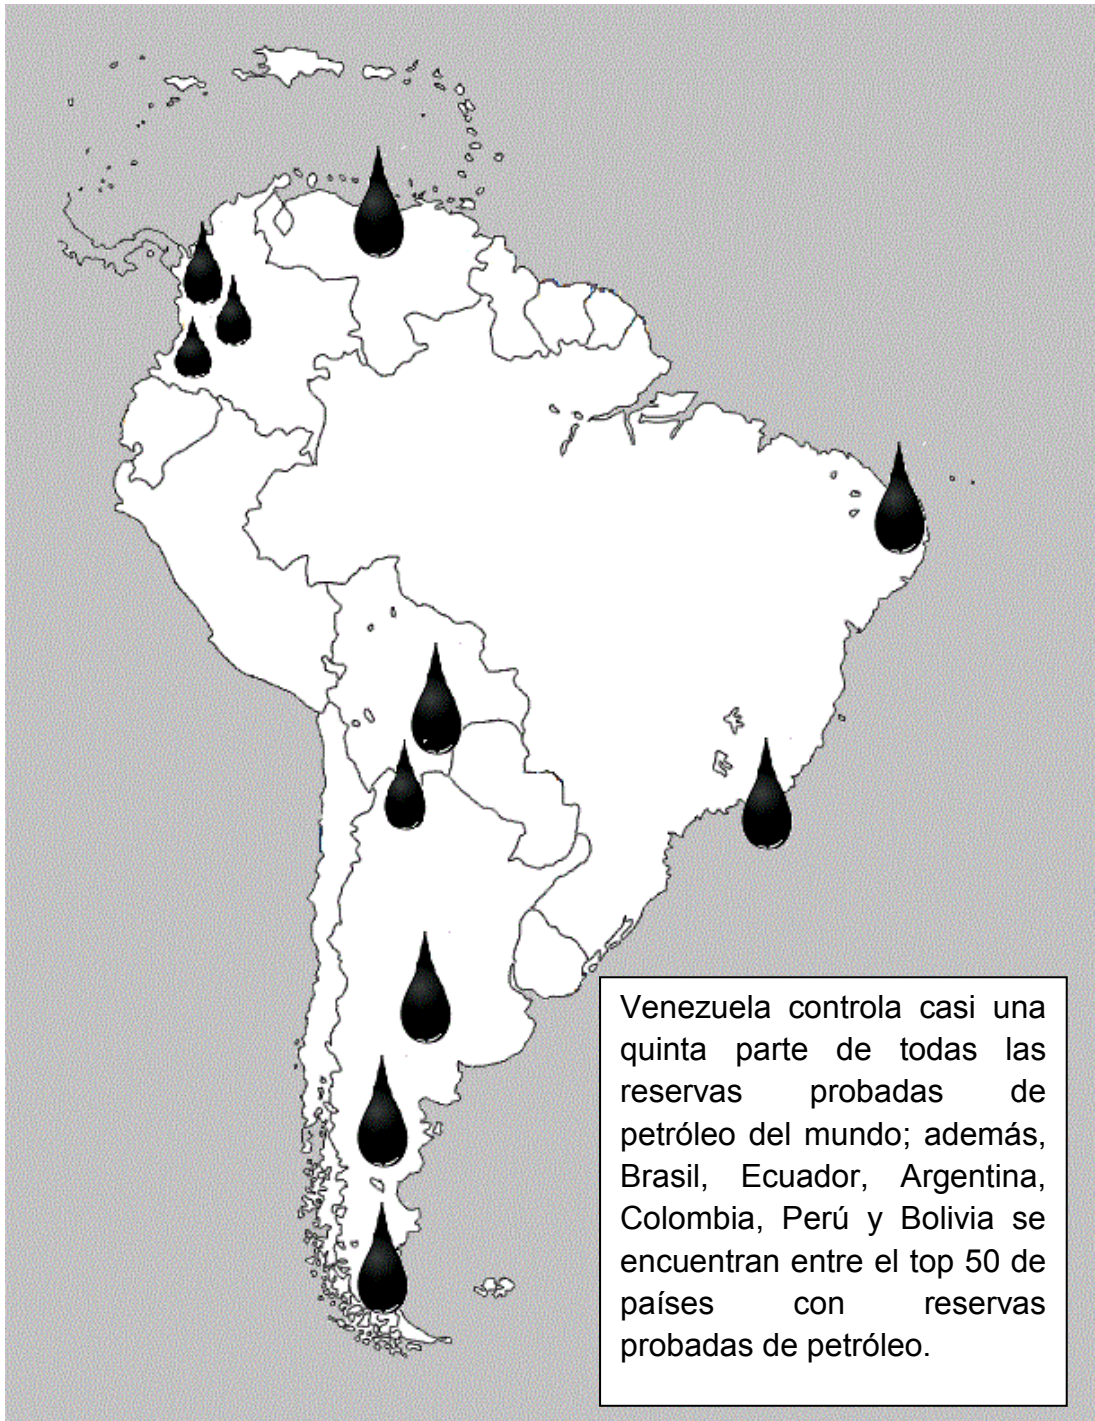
Venezuela controla casi una quinta parte de todas las reservas probadas de petróleo del mundo; además, Brasil, Ecuador, Argentina, Colombia, Perú y Bolivia se encuentran entre el top 50 de países con reservas probadas de petróleo.